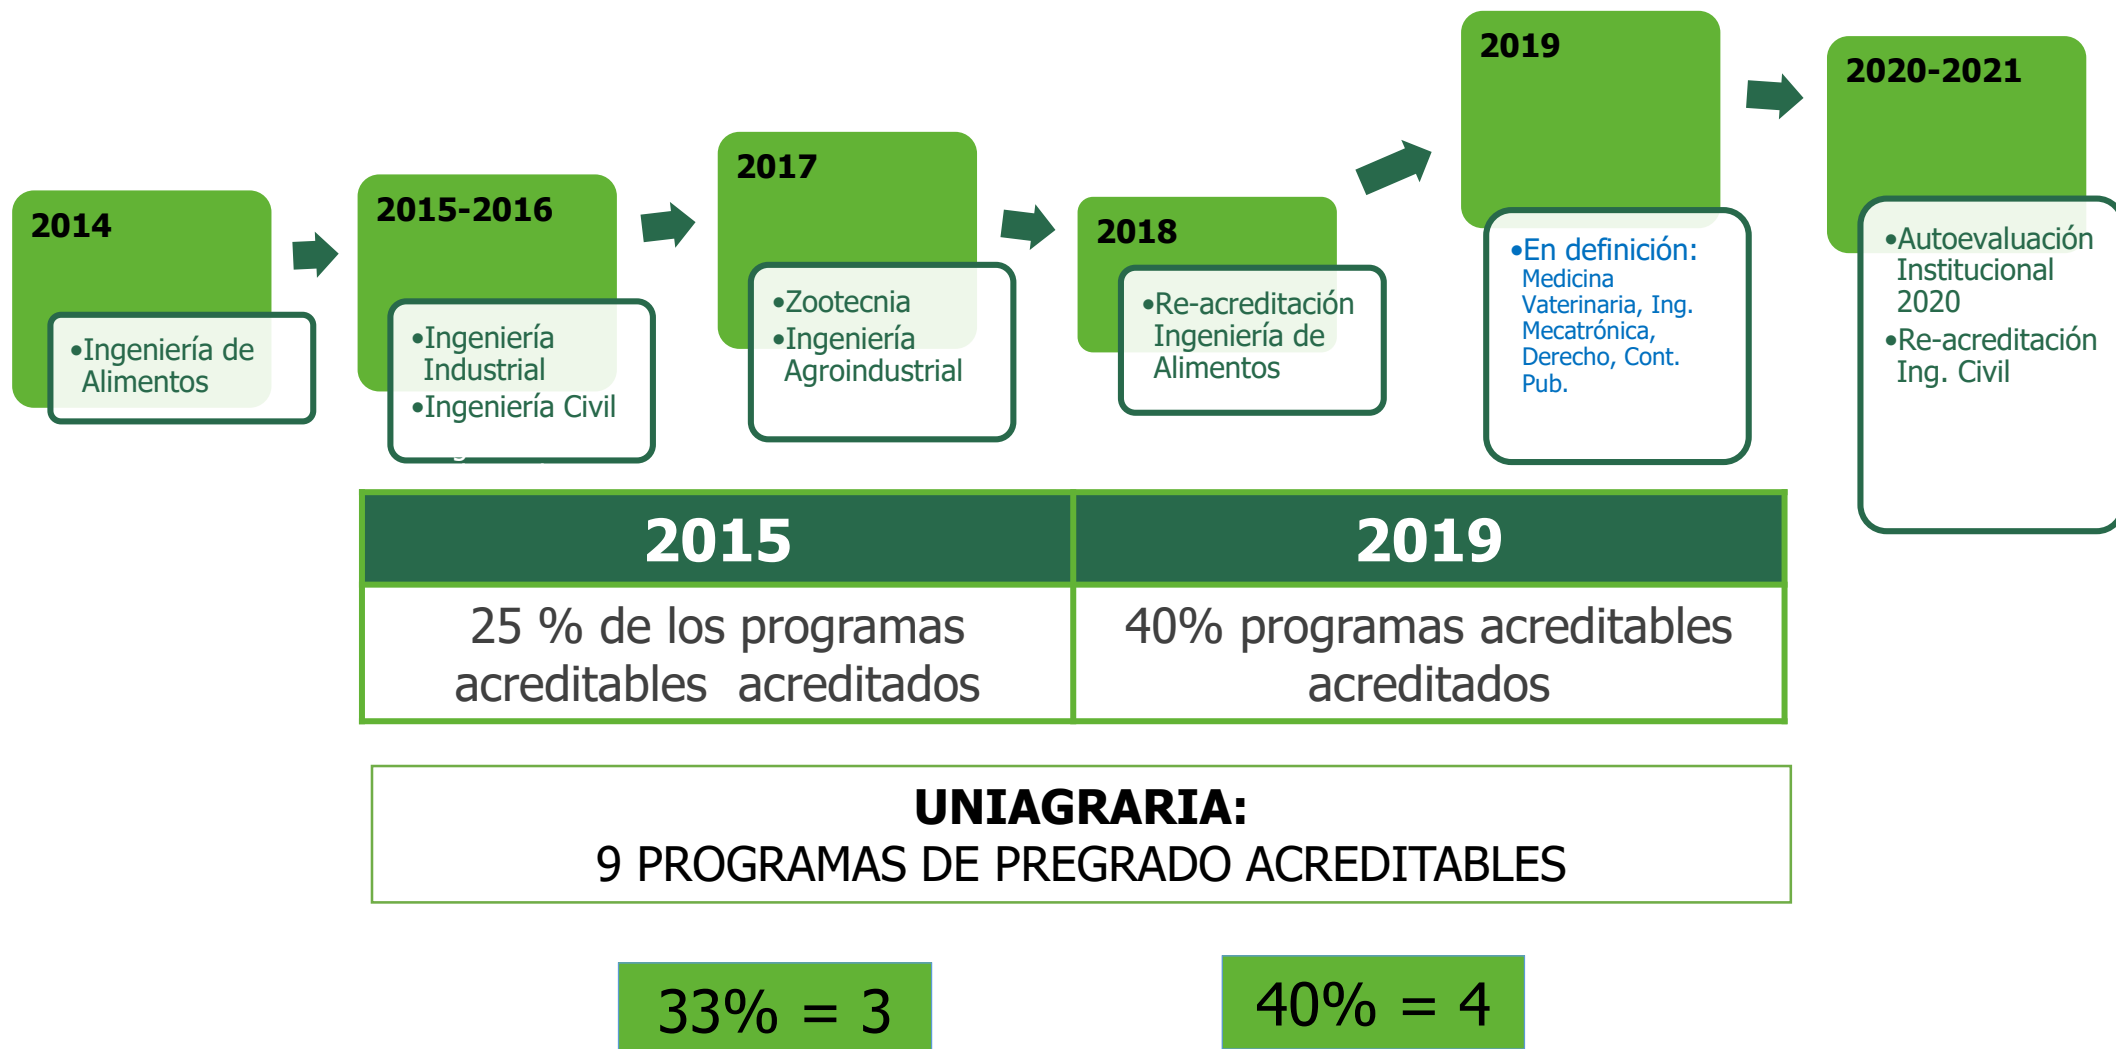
2014

•Ingeniería de Alimentos

2015-2016

•Ingeniería Industrial
•Ingeniería Civil

2017

•Zootecnia
•Ingeniería Agroindustrial

2018

•Re-acreditación Ingeniería de Alimentos

2019

•En definición:
Medicina Vaterinaria, Ing. Mecatrónica, Derecho, Cont. Pub.

2020-2021

•Autoevaluación Institucional 2020
•Re-acreditación Ing. Civil

| 2015 | 2019 |
|---|---|
| 25 % de los programas acreditables acreditados | 40% programas acreditables acreditados |

UNIAGRARIA:
9 PROGRAMAS DE PREGRADO ACREDITABLES

33% = 3

40% = 4